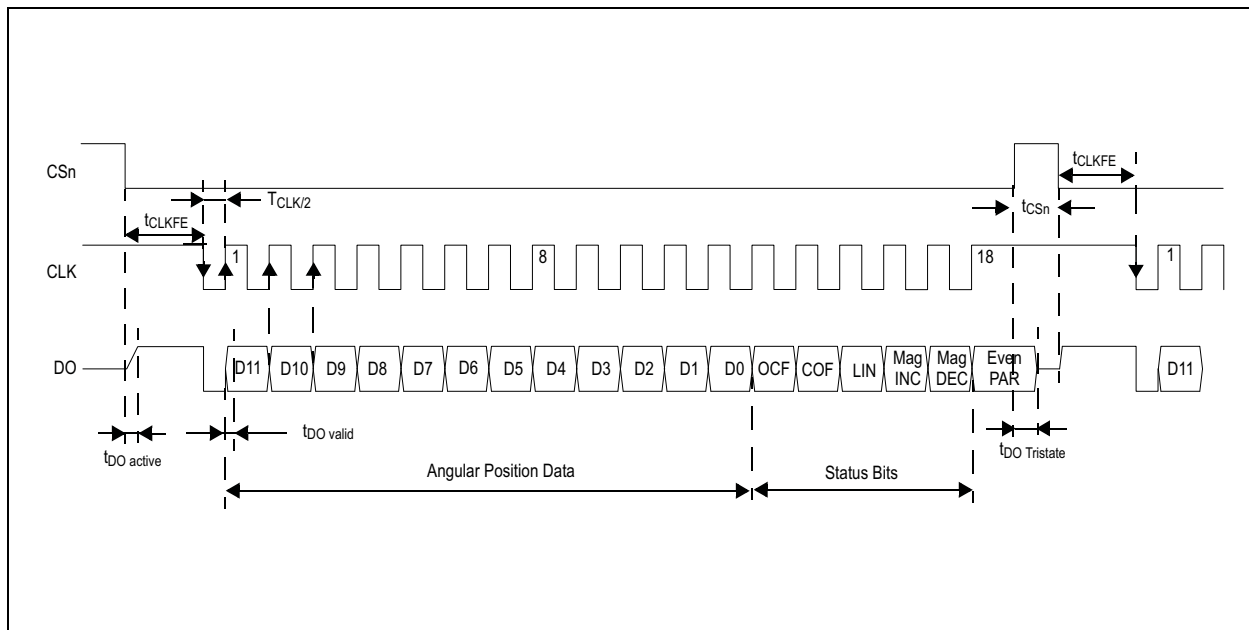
CSn

$T_{CLK/2}$

$t_{CLKFE}$

$t_{CLKFE}$

$t_{CSn}$

CLK

1

8

18

1

DO

D11 D10 D9 D8 D7 D6 D5 D4 D3 D2 D1 D0 OCF COF LIN Mag INC Mag DEC Even PAR

D11

$t_{DO\ active}$

$t_{DO\ valid}$

$t_{DO\ Tristate}$

Angular Position Data

Status Bits